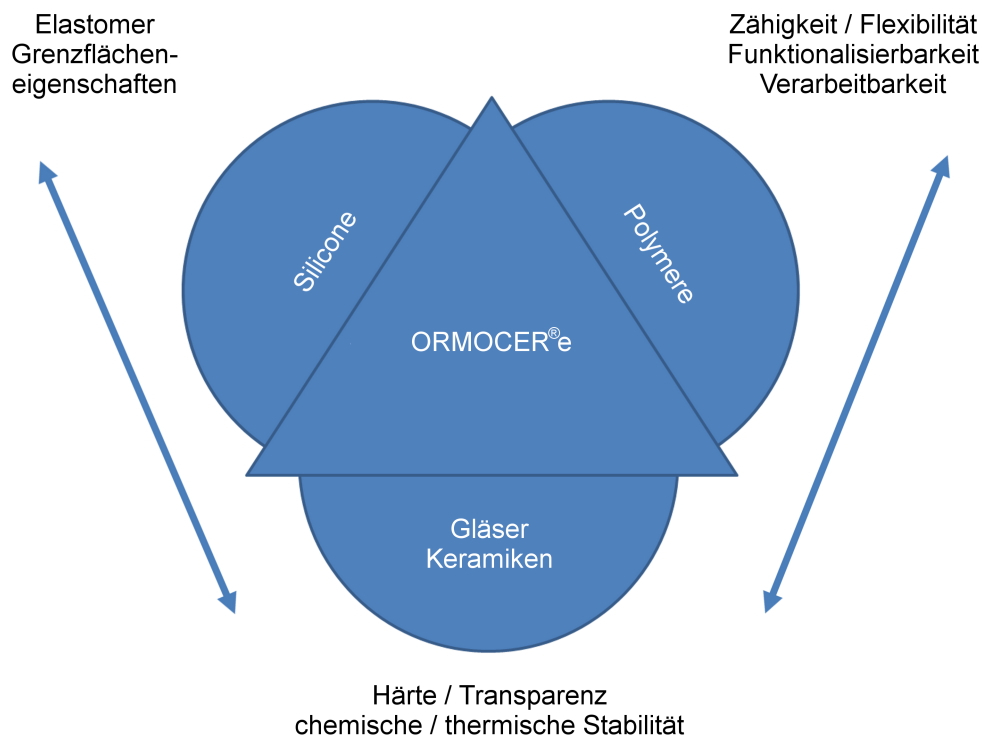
Elastomer
Grenzflächeneigenschaften

Zähigkeit / Flexibilität
Funktionalisierbarkeit
Verarbeitbarkeit

Silicone

Polymere

ORMOCER®e

Gläser
Keramiken

Härte / Transparenz
chemische / thermische Stabilität